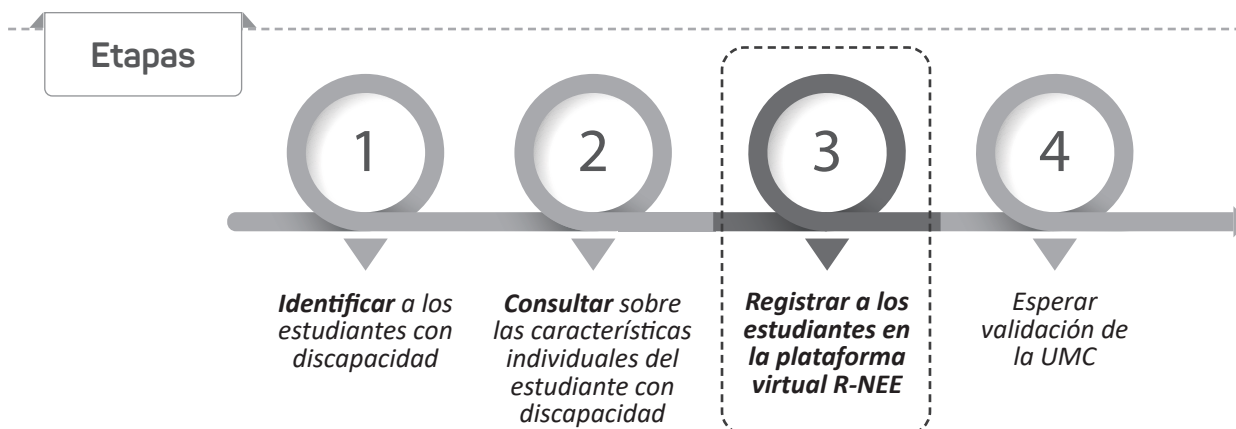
Etapas

1

2

3

4

**Identificar** a los estudiantes con discapacidad

**Consultar** sobre las características individuales del estudiante con discapacidad

**Registrar a los estudiantes en la plataforma virtual R-NEE**

Esperar validación de la UMC